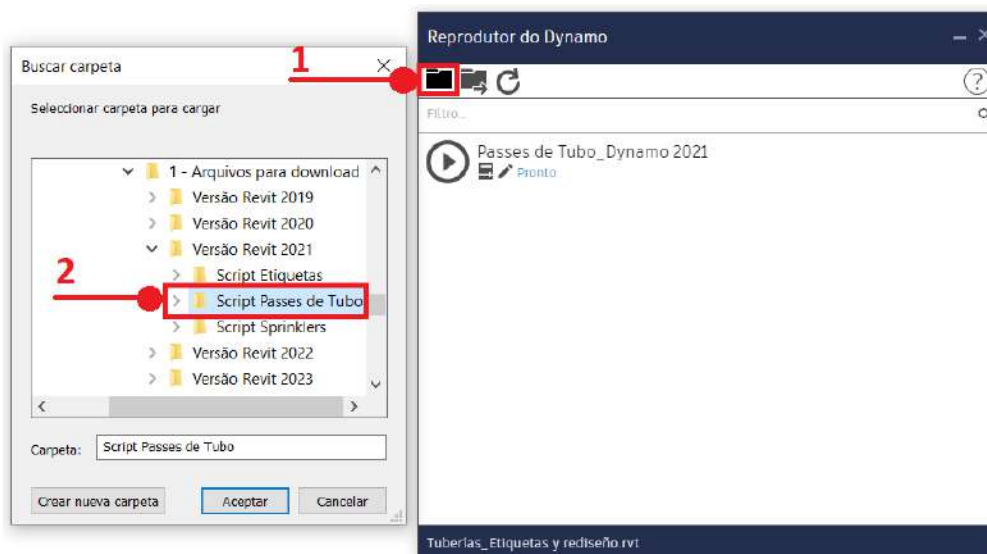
Buscar carpeta

Seleccionar carpeta para cargar

1 - Arquivos para download
Versão Revit 2019
Versão Revit 2020
Versão Revit 2021
Script Etiquetas
Script Passes de Tubo
Script Sprinklers
Versão Revit 2022
Versão Revit 2023

Carpeta: Script Passes de Tubo

Crear nueva carpeta
Aceptar
Cancelar

1

2

Reprodutor do Dynamo

Filtro...

Passes de Tubo_Dynamo 2021
Pronto

Tuberías_Etiquetas y rediseño.rvt